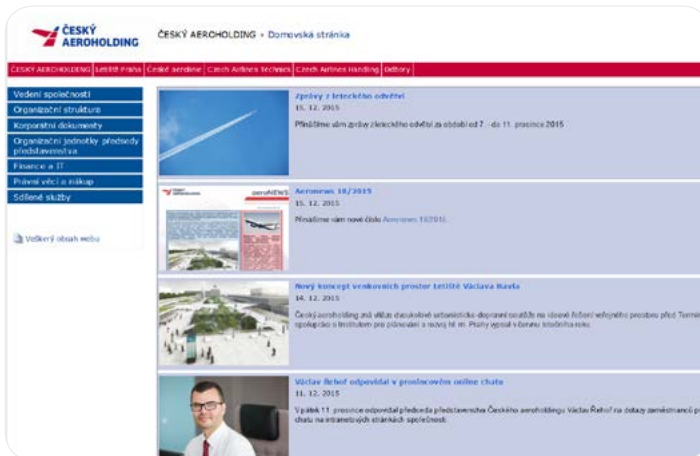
ČESKÝ AEROHOLDING

ČESKÝ AEROHOLDING » Domovská stránka

ČESKÝ AEROHOLDING | Letiště Praha | České aerolinie | Czech Airlines Technics | Czech Airlines Handling | Odbory

Vedení společnosti
Organizační struktura
Korporátní dokumenty
Organizační jednotky předsedy představenstva
Finance a IT
Právní věci a nákup
Sdílené služby

Veškerý obsah webu

Zprávy z leteckého odvětví
15. 12. 2015
Přinášíme vám zprávy z leteckého odvětví za období od 7. - do 11. prosince 2015

Aeronews 16/2015
15. 12. 2015
Přinášíme vám nové číslo Aeronews 16/2015.

Nový koncept venkovních prostor letiště Václava Havla
14. 12. 2015
Český aeroholding získal vítěze dvoukolové urbanisticko-dopravní soutěže na ideové řešení veřejného prostoru před Termi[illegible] spolupráci s Institutem pro plánování a rozvoj hl. m. Prahy vyppsal v červnu letošního roku.

Václav Řehoř odpovídal v prosincovém online chatu
11. 12. 2015
V pátek 11. prosince odpovídal předseda představenstva Českého aeroholdingu Václav Řehoř na dotazy zaměstnanců p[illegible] chatu na intranetových stránkách společnosti.

aeroNEWS